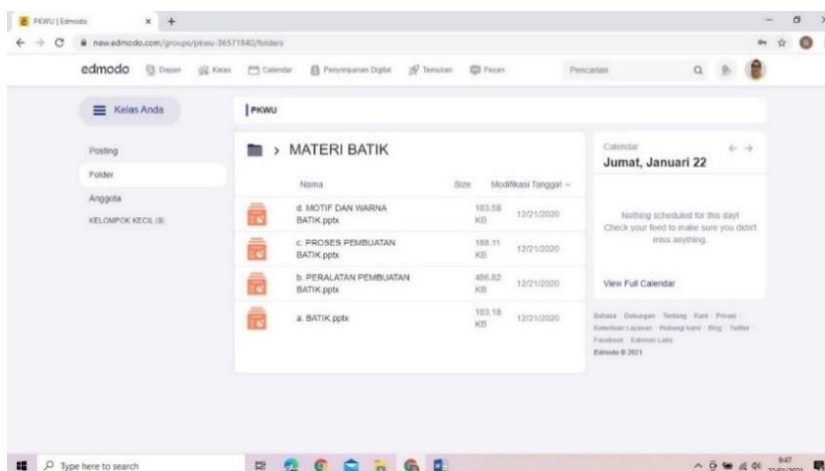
PKWU | Edmodo
new.edmodo.com/groups/pkwu-36571840/folders

edmodo Depan Kelas Calendar Penyimpanan Digital Temukan Pesan Pencarian

Kelas Anda

PKWU

Posting
Folder
Anggota
KELOMPOK KECIL (3)

MATERI BATIK

| Nama | Size | Modifikasi Tanggal |
|---|---|---|
| d. MOTIF DAN WARNA BATIK.pptx | 183.58 KB | 12/21/2020 |
| c. PROSES PEMBUATAN BATIK.pptx | 186.11 KB | 12/21/2020 |
| b. PERALATAN PEMBUATAN BATIK.pptx | 456.82 KB | 12/21/2020 |
| a. BATIK.pptx | 183.18 KB | 12/21/2020 |

Calendar
Jumat, Januari 22

Nothing scheduled for this day! Check your feed to make sure you didn't miss anything.

View Full Calendar

Bahasa · Dukungan · Tentang · Karir · Privasi · Ketentuan Layanan · Hubungi kami · Blog · Twitter · Facebook · Edmodo Labs
Edmodo © 2021

Type here to search
9:47